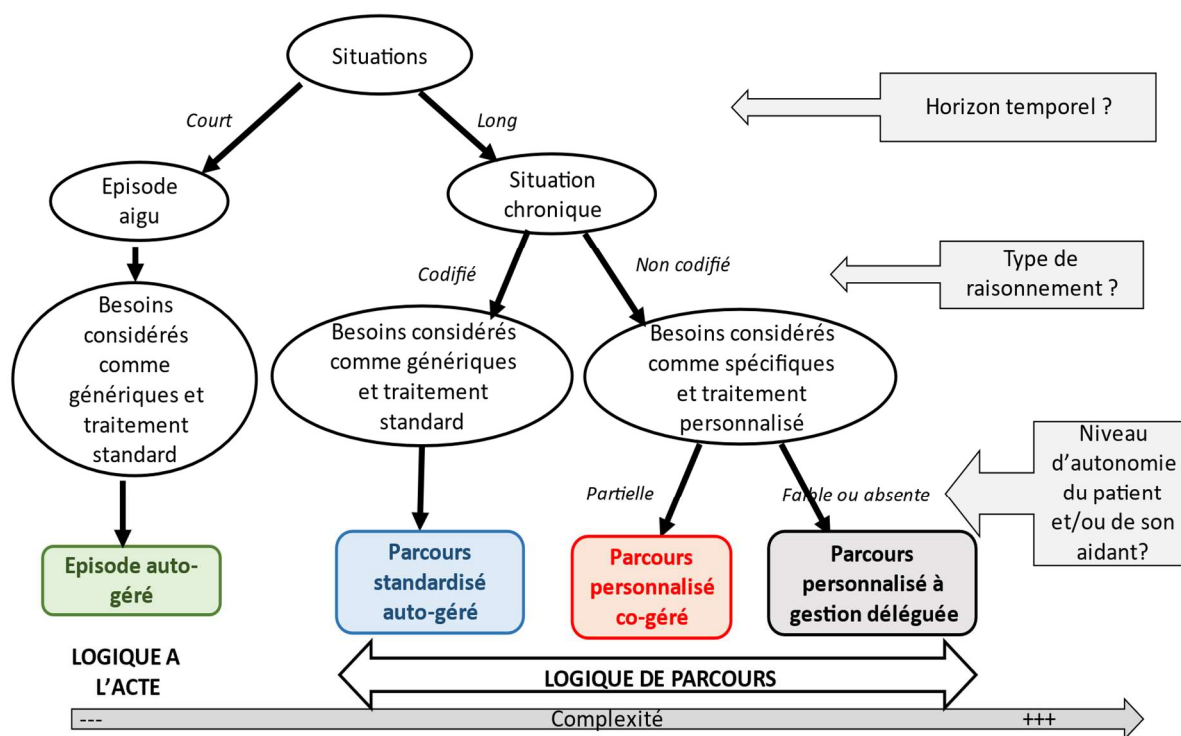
Situations

Court

Long

Horizon temporel ?

Episode aigu

Situation chronique

Codifié

Non codifié

Type de raisonnement ?

Besoins considérés comme génériques et traitement standard

Besoins considérés comme génériques et traitement standard

Besoins considérés comme spécifiques et traitement personnalisé

Niveau d'autonomie du patient et/ou de son aidant?

Partielle

Faible ou absente

Episode auto-géré

Parcours standardisé auto-géré

Parcours personnalisé co-géré

Parcours personnalisé à gestion déléguée

LOGIQUE A L'ACTE

LOGIQUE DE PARCOURS

---

Complexité

+++